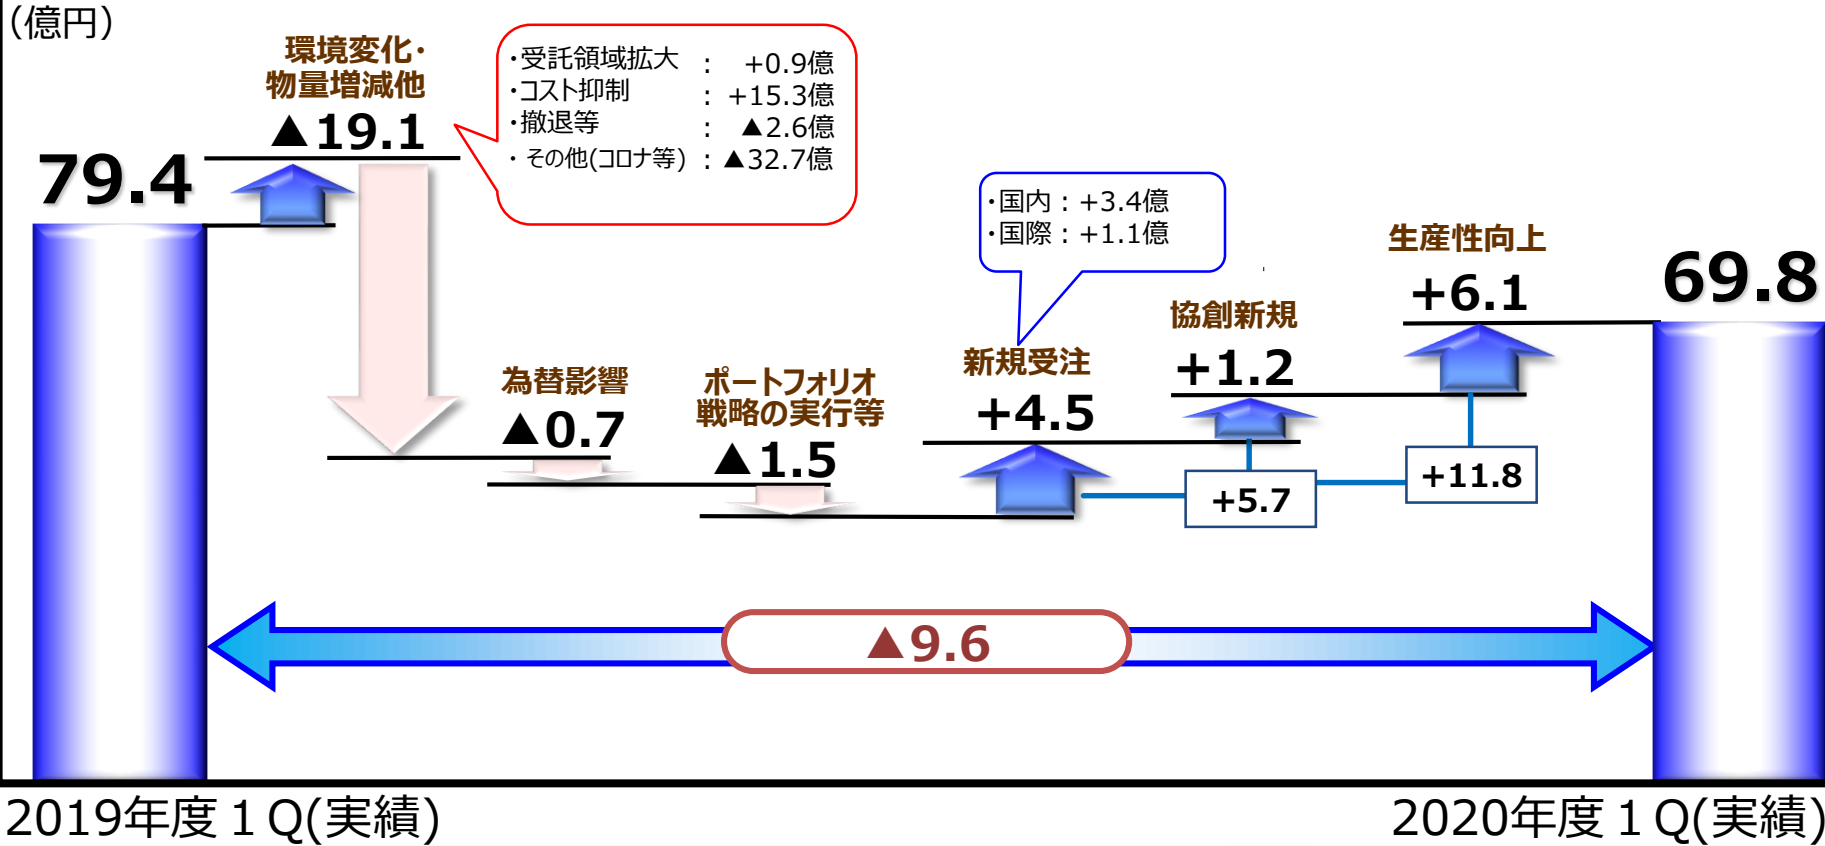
(億円)

79.4

環境変化・物量増減他
▲19.1

・受託領域拡大 ： +0.9億
・コスト抑制 ： +15.3億
・撤退等 ： ▲2.6億
・その他(コロナ等) ：▲32.7億

為替影響
▲0.7

ポートフォリオ戦略の実行等
▲1.5

・国内：+3.4億
・国際：+1.1億

新規受注
+4.5

協創新規
+1.2

+5.7

生産性向上
+6.1

+11.8

69.8

▲9.6

2019年度１Q(実績)

2020年度１Q(実績)